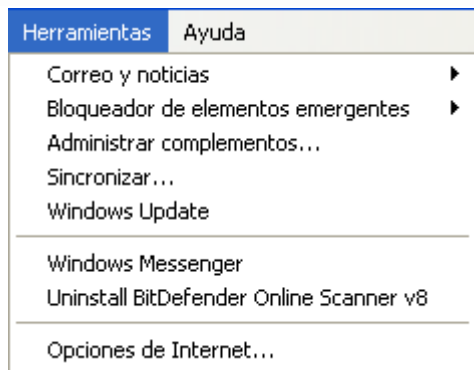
Herramientas Ayuda

Correo y noticias
Bloqueador de elementos emergentes
Administrar complementos...
Sincronizar...
Windows Update

Windows Messenger
Uninstall BitDefender Online Scanner v8

Opciones de Internet...